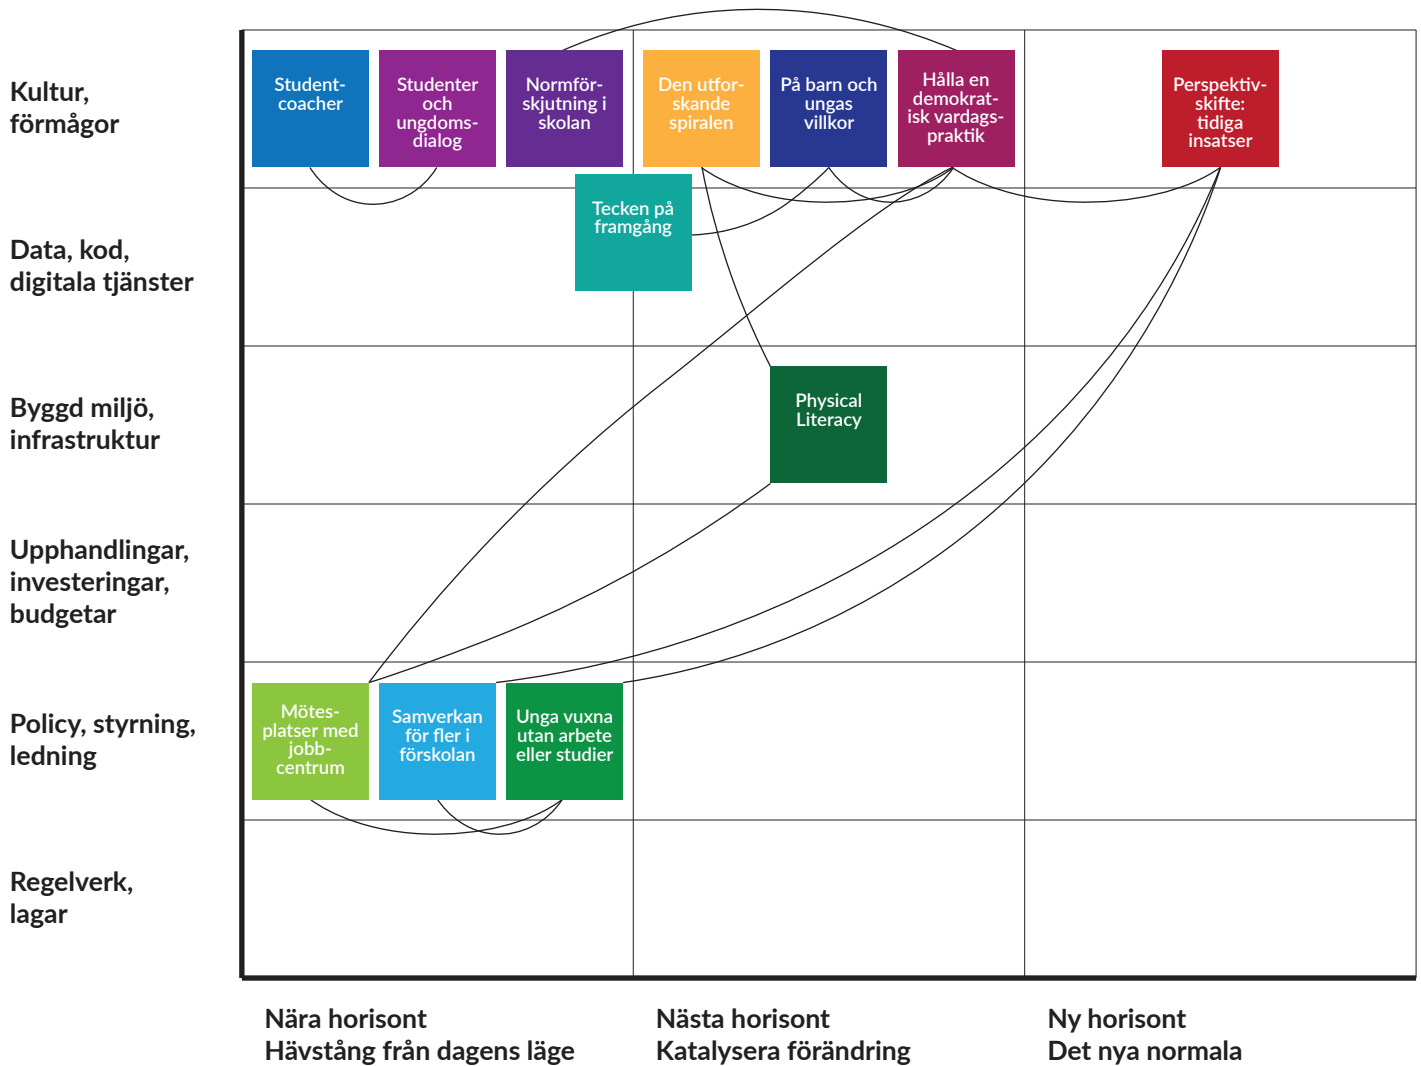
Kultur, förmågor

Data, kod, digitala tjänster

Byggd miljö, infrastruktur

Upphandlingar, investeringar, budgetar

Policy, styrning, ledning

Regelverk, lagar

Student-coacher

Studenter och ungdoms-dialog

Normför-skjutning i skolan

Den utfor-skande spiralen

På barn och ungas villkor

Hålla en demokrat-isk vardags-praktik

Perspektiv-skifte: tidiga insatser

Tecken på framgång

Physical Literacy

Mötes-platser med jobb-centrum

Samverkan för fler i förskolan

Unga vuxna utan arbete eller studier

Nära horisont
Hävstång från dagens läge

Nästa horisont
Katalysera förändring

Ny horisont
Det nya normala